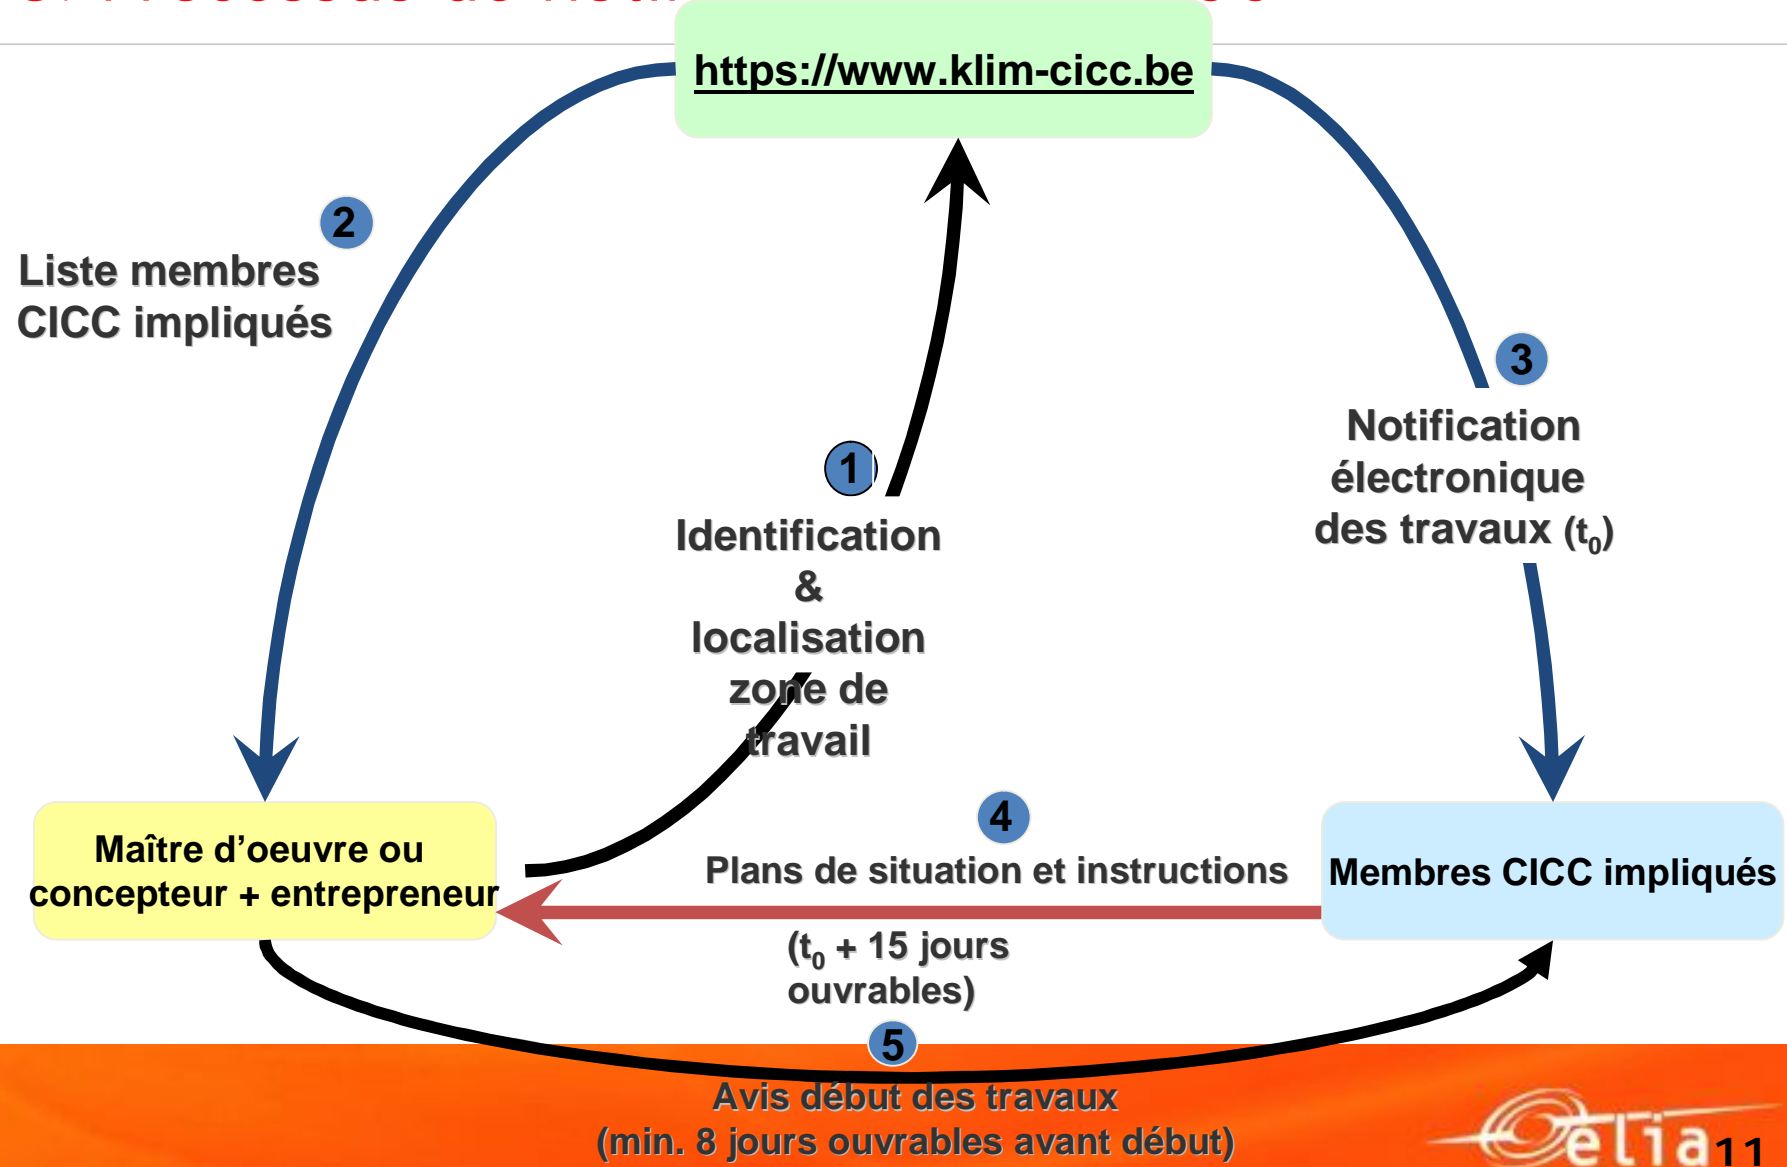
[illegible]

https://www.klim-cicc.be

2

Liste membres CICC impliqués

1

Identification & localisation zone de travail

3

Notification électronique des travaux ($t_0$)

Maître d'oeuvre ou concepteur + entrepreneur

4

Plans de situation et instructions

Membres CICC impliqués

($t_0$ + 15 jours ouvrables)

5

Avis début des travaux (min. 8 jours ouvrables avant début)

elia

11